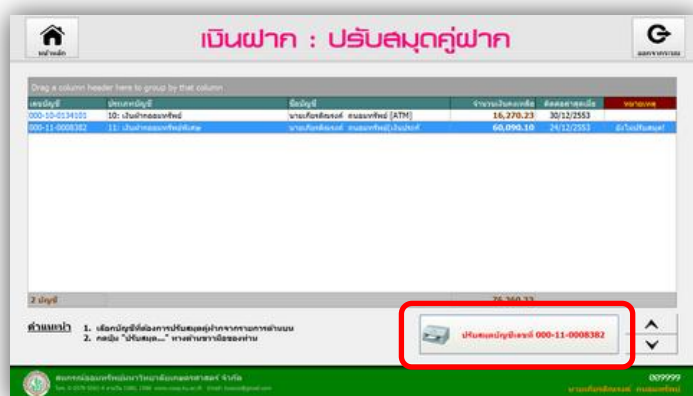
หน้าหลัก

เงินฝาก : ปรับสมุดคู่ฝาก

ออกจากระบบ

Drag a column header here to group by that column

| เลขบัญชี | ประเภทบัญชี | ชื่อบัญชี | จำนวนเงินคงเหลือ | ติดต่อล่าสุดเมื่อ | หมายเหตุ |
|---|---|---|---|---|---|
| 000-10-0134101 | 10: เงินฝากออมทรัพย์ | นายเกียรติพงษ์ คนออมทรัพย์ (ATM) | 16,270.23 | 30/12/2553 | |
| 000-11-0008382 | 11: เงินฝากออมทรัพย์พิเศษ | นายเกียรติพงษ์ คนออมทรัพย์(เงินปันผล) | 60,090.10 | 24/12/2553 | ยังไม่ปรับสมุด! |

2 บัญชี 76,360.33

คำแนะนำ 1. เลือกบัญชีที่ต้องการปรับสมุดคู่ฝากจากรายการด้านบน
2. กดปุ่ม "ปรับสมุด..." ทางด้านขวามือของท่าน

ปรับสมุดบัญชีเลขที่ 000-11-0008382

สหกรณ์ออมทรัพย์มหาวิทยาลัยเกษตรศาสตร์ จำกัด

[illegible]

009999
นายเกียรติพงษ์ คนออมทรัพย์